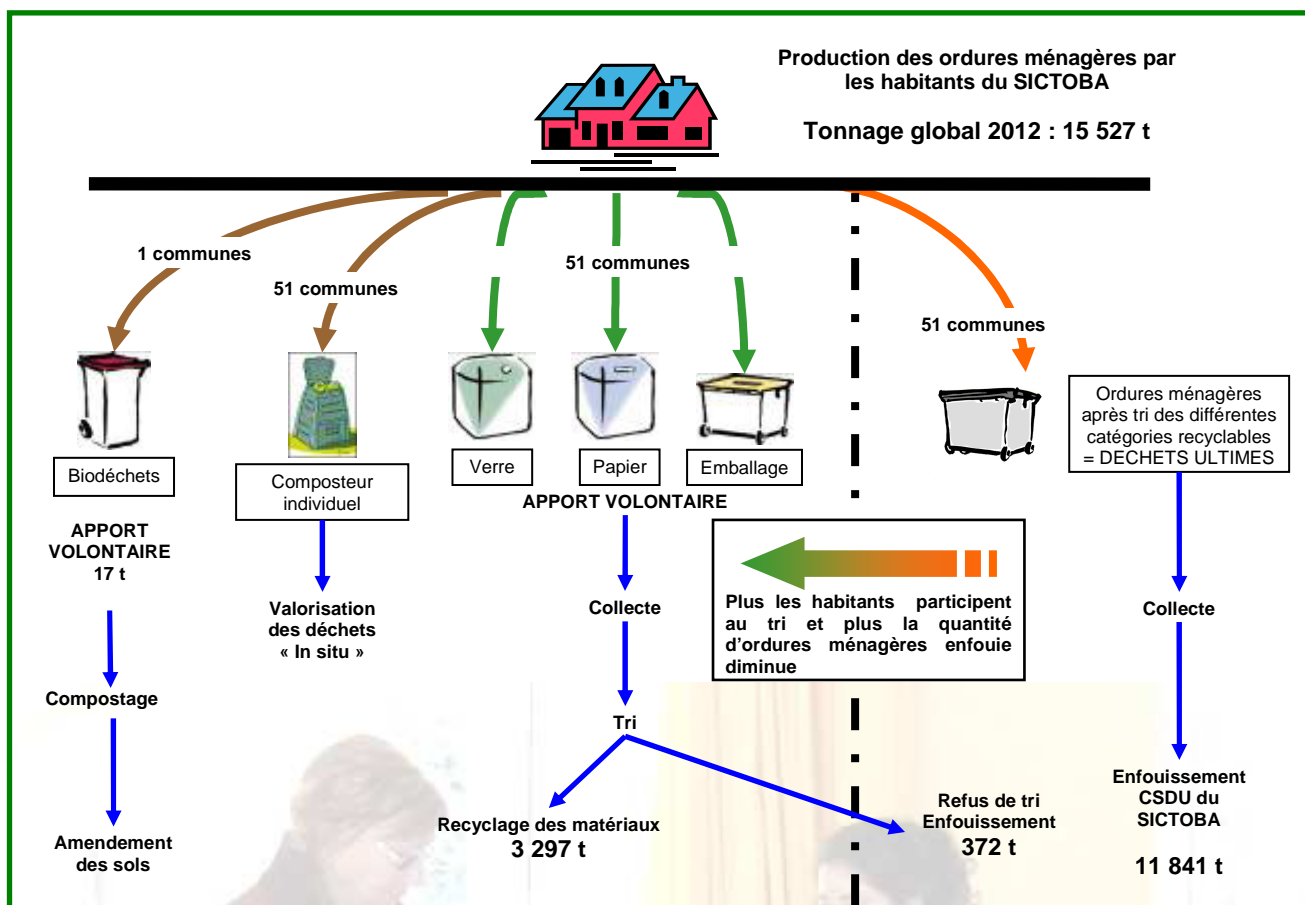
Production des ordures ménagères par les habitants du SICTOBA

Tonnage global 2012 : 15 527 t

1 communes

51 communes

51 communes

51 communes

Biodéchets

Composteur individuel

Verre

Papier

Emballage

Ordures ménagères après tri des différentes catégories recyclables = DECHETS ULTIMES

APPORT VOLONTAIRE 17 t

APPORT VOLONTAIRE

Valorisation des déchets « In situ »

Collecte

Plus les habitants participent au tri et plus la quantité d'ordures ménagères enfouie diminue

Collecte

Compostage

Tri

Amendement des sols

Recyclage des matériaux
3 297 t

Refus de tri Enfouissement
372 t

Enfouissement CSDU du SICTOBA

11 841 t